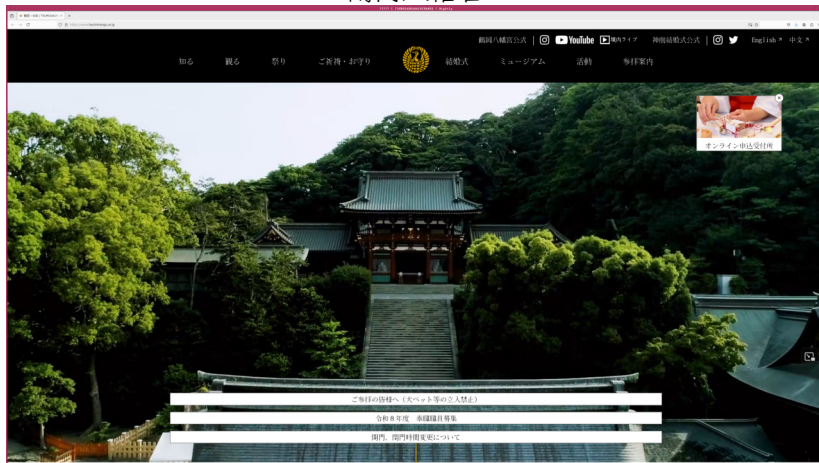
鶴岡八幡宮公式 | YouTube 境内ライブ 神前結婚式公式 | English 中文

知る 観る 祭り ご祈祷・お守り 結婚式 ミュージアム 活動 参拝案内

オンライン申込受付所

ご参拝の皆様へ（犬ペット等のご入場禁止）

令和8年度 奉職職員募集

開門、閉門時間変更について